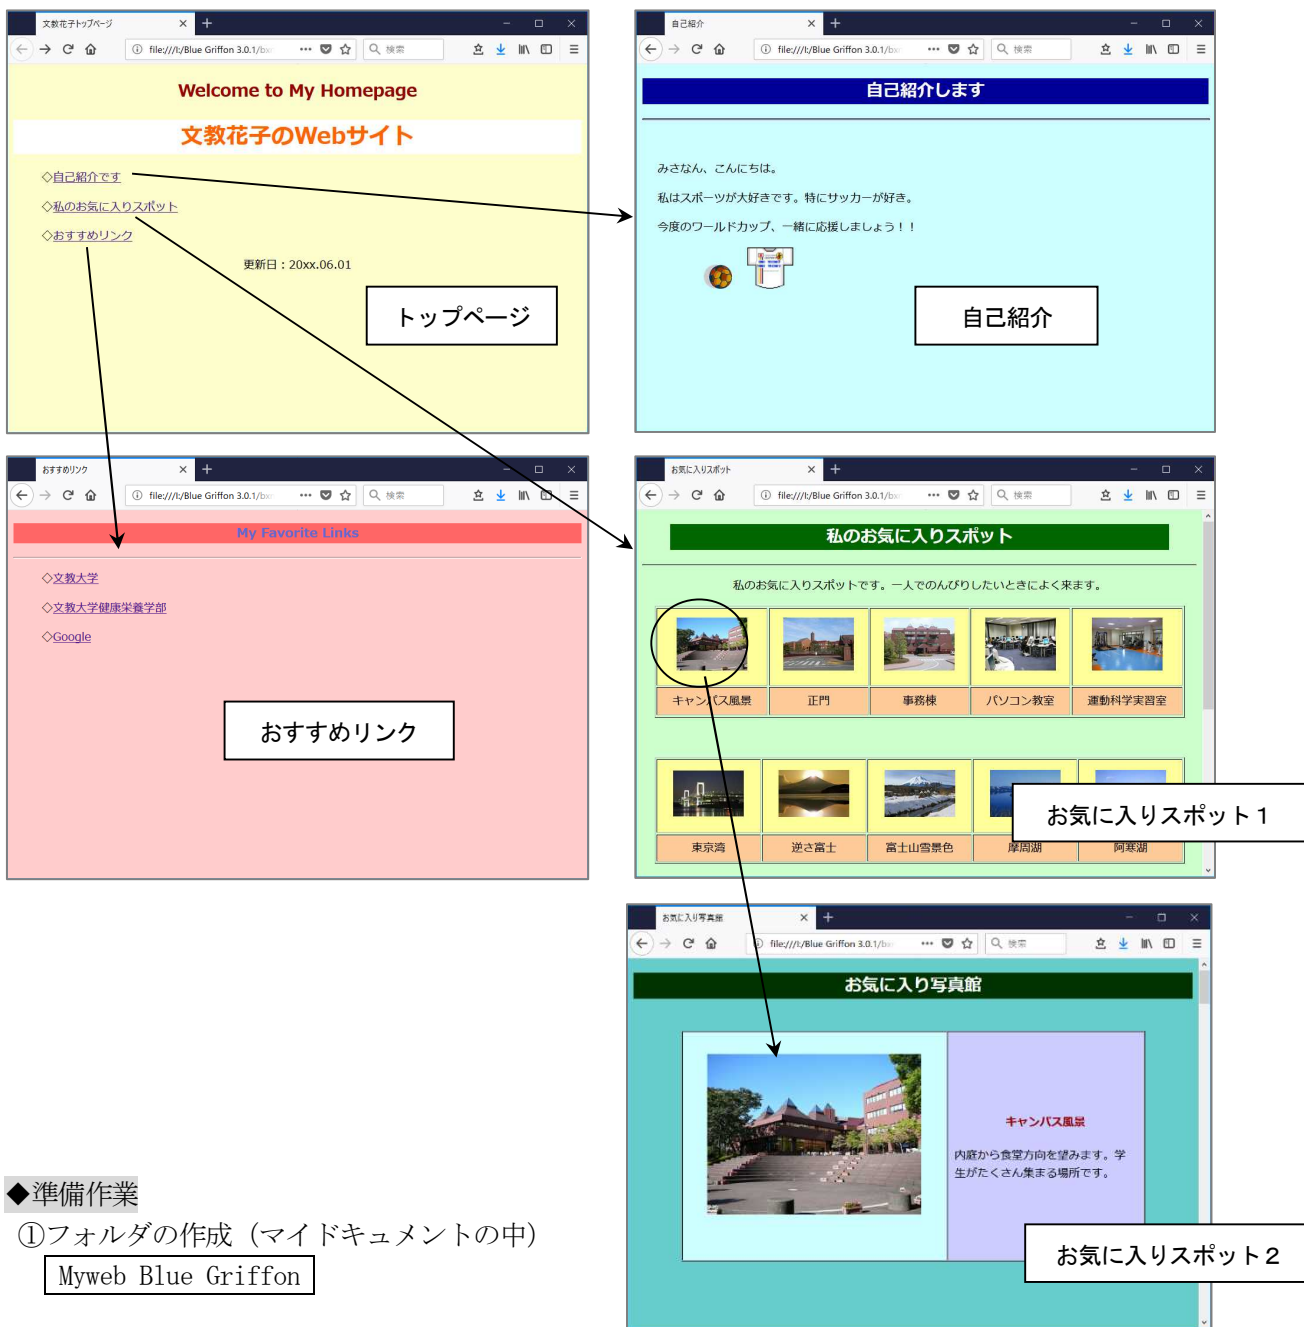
文教花子トップページ
file:///I:/Blue Griffon 3.0.1/bx
検索

Welcome to My Homepage

文教花子のWebサイト

◇自己紹介です
◇私のお気に入りスポット
◇おすすめリンク

更新日：20xx.06.01

トップページ

自己紹介
file:///I:/Blue Griffon 3.0.1/bx
検索

自己紹介します

みさなん、こんにちは。

私はスポーツが大好きです。特にサッカーが好き。

今度のワールドカップ、一緒に応援しましょう！！

自己紹介

おすすめリンク
file:///I:/Blue Griffon 3.0.1/bx
検索

My Favorite Links

◇文教大学
◇文教大学健康栄養学部
◇Google

おすすめリンク

お気に入りスポット
file:///I:/Blue Griffon 3.0.1/bx
検索

私のお気に入りスポット

私のお気に入りスポットです。一人でのんびりしたいときによく来ます。

| キャンパス風景 | 正門 | 事務棟 | パソコン教室 | 運動科学実習室 |
|---|---|---|---|---|

| 東京湾 | 逆さ富士 | 富士山雪景色 | 摩周湖 | 阿寒湖 |
|---|---|---|---|---|

お気に入りスポット１

お気に入り写真館
file:///I:/Blue Griffon 3.0.1/bx
検索

お気に入り写真館

キャンパス風景

内庭から食堂方向を望みます。学生がたくさん集まる場所です。

お気に入りスポット２

◆準備作業
①フォルダの作成（マイドキュメントの中）
Myweb Blue Griffon